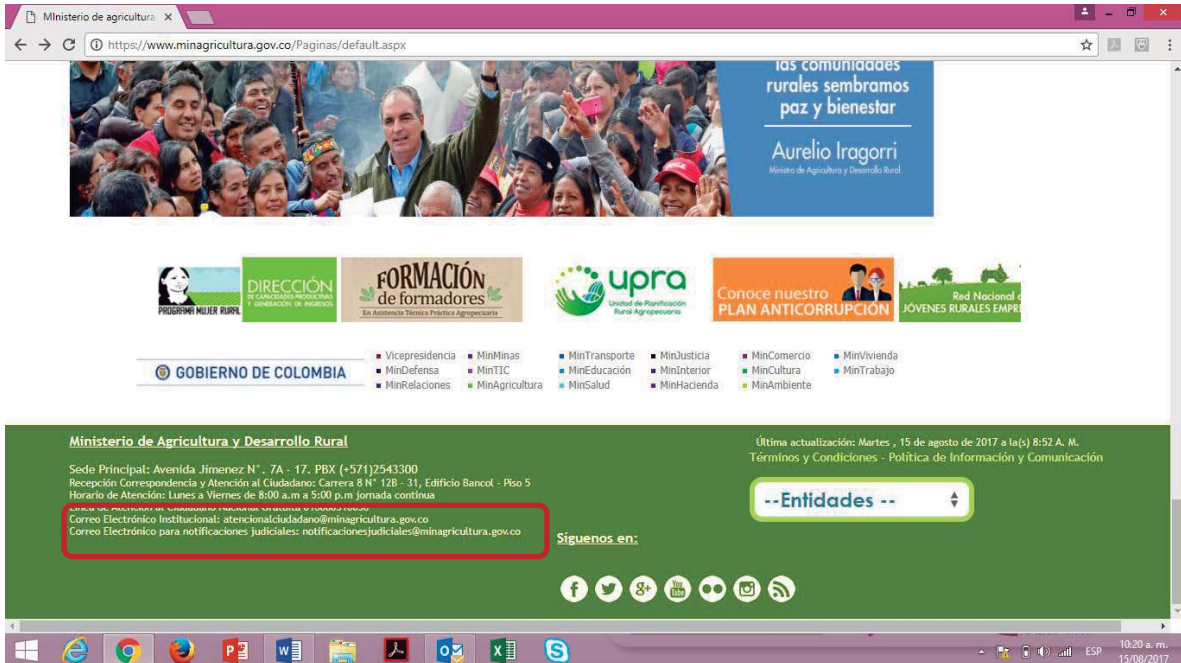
MInisterio de agricultura ×

https://www.minagricultura.gov.co/Paginas/default.aspx

las comunidades rurales sembramos paz y bienestar

Aurelio Iragorri
Ministro de Agricultura y Desarrollo Rural

PROGRAMA MUJER RURAL

DIRECCIÓN DE CAPACIDADES PRODUCTIVAS Y GENERACIÓN DE INGRESOS

FORMACIÓN de formadores
En Asistencia Técnica Práctica Agropecuaria

upra
Unidad de Planificación Rural Agropecuaria

Conoce nuestro PLAN ANTICORRUPCIÓN

Red Nacional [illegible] JÓVENES RURALES EMPR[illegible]

GOBIERNO DE COLOMBIA

Vicepresidencia
MinDefensa
MinRelaciones
MinMinas
MinTIC
MinAgricultura
MinTransporte
MinEducación
MinSalud
MinJusticia
MinInterior
MinHacienda
MinComercio
MinCultura
MinAmbiente
MinVivienda
MinTrabajo

Ministerio de Agricultura y Desarrollo Rural

Sede Principal: Avenida Jimenez N°. 7A - 17. PBX (+571)2543300
Recepción Correspondencia y Atención al Ciudadano: Carrera 8 N° 12B - 31, Edificio Bancol - Piso 5
Horario de Atención: Lunes a Viernes de 8:00 a.m a 5:00 p.m jornada continua
Línea de Atención al Ciudadano Nacional Gratuita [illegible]
Correo Electrónico Institucional: atencionalciudadano@minagricultura.gov.co
Correo Electrónico para notificaciones judiciales: notificacionesjudiciales@minagricultura.gov.co

Síguenos en:

Última actualización: Martes , 15 de agosto de 2017 a la(s) 8:52 A. M.
Términos y Condiciones - Política de Información y Comunicación

--Entidades --

ESP
10:20 a. m.
15/08/2017